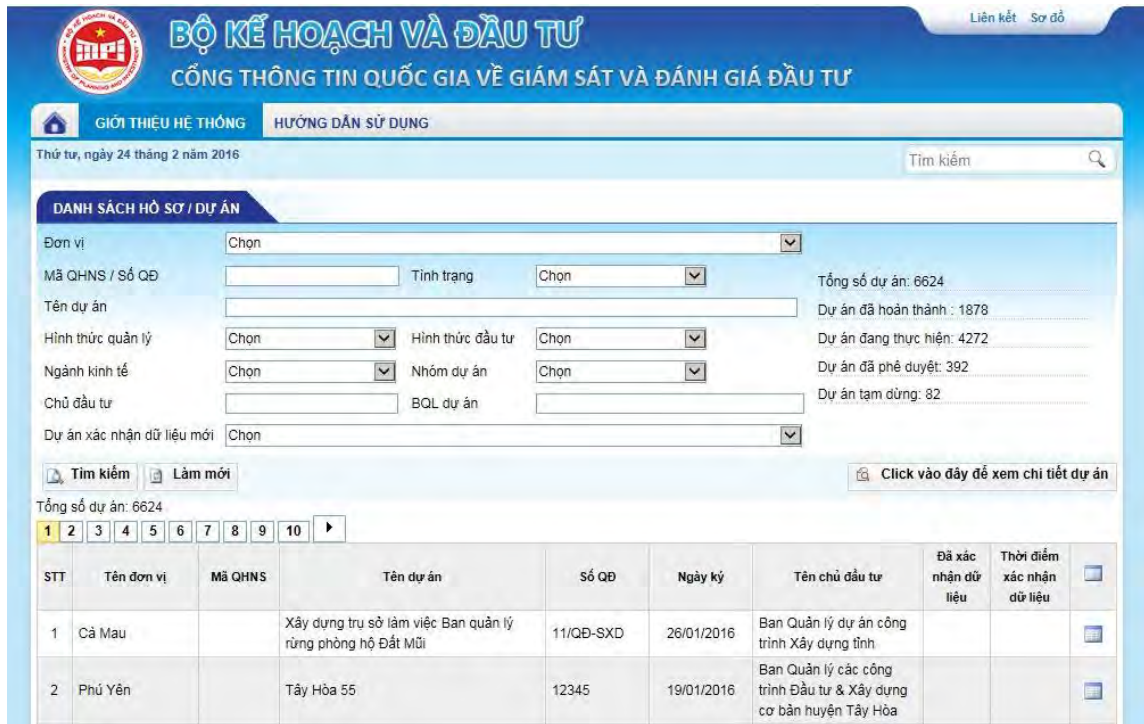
Liên kết Sơ đồ

BỘ KẾ HOẠCH VÀ ĐẦU TƯ

CỔNG THÔNG TIN QUỐC GIA VỀ GIÁM SÁT VÀ ĐÁNH GIÁ ĐẦU TƯ

GIỚI THIỆU HỆ THỐNG HƯỚNG DẪN SỬ DỤNG

Thứ tư, ngày 24 tháng 2 năm 2016

Tìm kiếm

DANH SÁCH HỒ SƠ / DỰ ÁN

Đơn vị Chọn

Mã QHNS / Số QĐ Tình trạng Chọn

Tên dự án

Hình thức quản lý Chọn Hình thức đầu tư Chọn

Ngành kinh tế Chọn Nhóm dự án Chọn

Chủ đầu tư BQL dự án

Dự án xác nhận dữ liệu mới Chọn

Tổng số dự án: 6624

Dự án đã hoàn thành : 1878

Dự án đang thực hiện: 4272

Dự án đã phê duyệt: 392

Dự án tạm dừng: 82

Tìm kiếm Làm mới

Click vào đây để xem chi tiết dự án

Tổng số dự án: 6624

1 2 3 4 5 6 7 8 9 10

| STT | Tên đơn vị | Mã QHNS | Tên dự án | Số QĐ | Ngày ký | Tên chủ đầu tư | Đã xác nhận dữ liệu | Thời điểm xác nhận dữ liệu | |
|---|---|---|---|---|---|---|---|---|---|
| 1 | Cà Mau | | Xây dựng trụ sở làm việc Ban quản lý rừng phòng hộ Đất Mũi | 11/QĐ-SXD | 26/01/2016 | Ban Quản lý dự án công trình Xây dựng tỉnh | | | |
| 2 | Phú Yên | | Tây Hòa 55 | 12345 | 19/01/2016 | Ban Quản lý các công trình Đầu tư & Xây dựng cơ bản huyện Tây Hòa | | | |